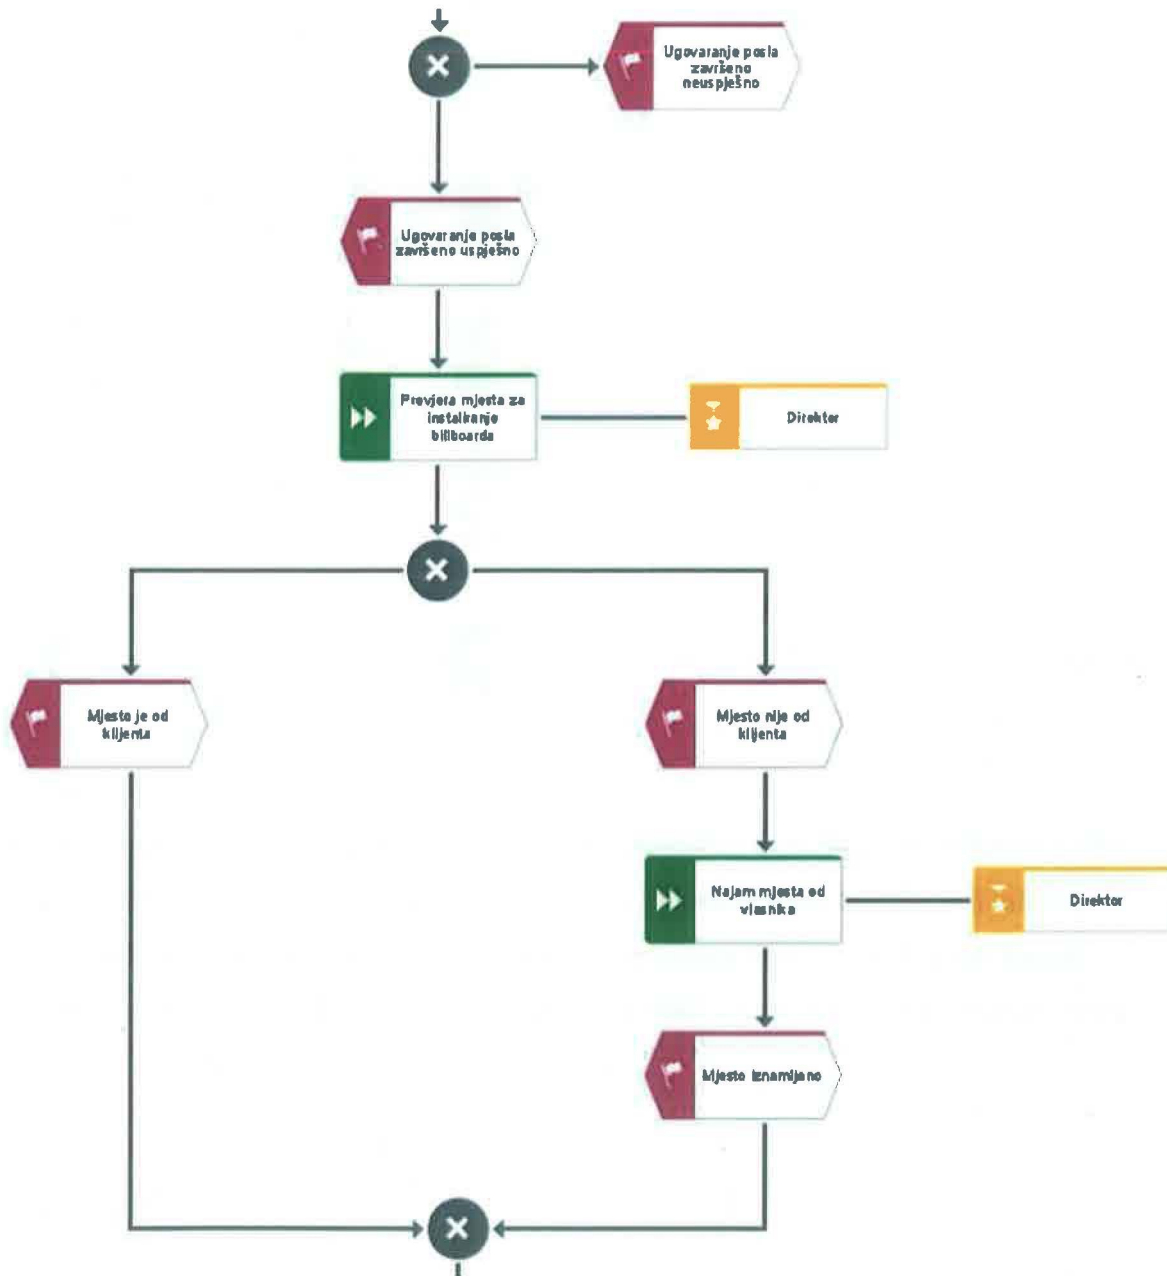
Ugovaranje posla završeno neuspješno

Ugovaranje posla završeno uspješno

Provjera mjesta za instaliranje bilboarda

Direktor

Mjesto je od klijenta

Mjesto nije od klijenta

Najam mjesta od vlasnika

Direktor

Mjesto iznamljeno